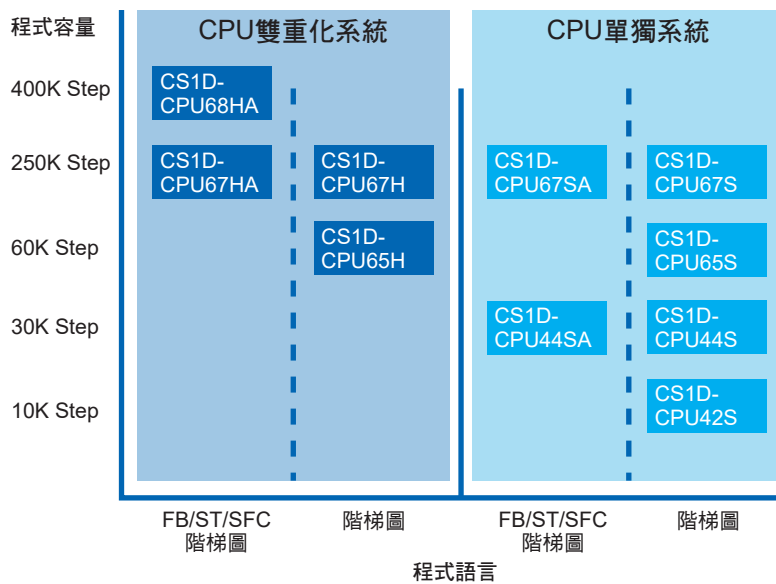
程式容量

400K Step

250K Step

60K Step

30K Step

10K Step

CPU雙重化系統

CS1D-CPU68HA

CS1D-CPU67HA

CS1D-CPU67H

CS1D-CPU65H

CPU單獨系統

CS1D-CPU67SA

CS1D-CPU67S

CS1D-CPU65S

CS1D-CPU44SA

CS1D-CPU44S

CS1D-CPU42S

FB/ST/SFC 階梯圖

階梯圖

FB/ST/SFC 階梯圖

階梯圖

程式語言